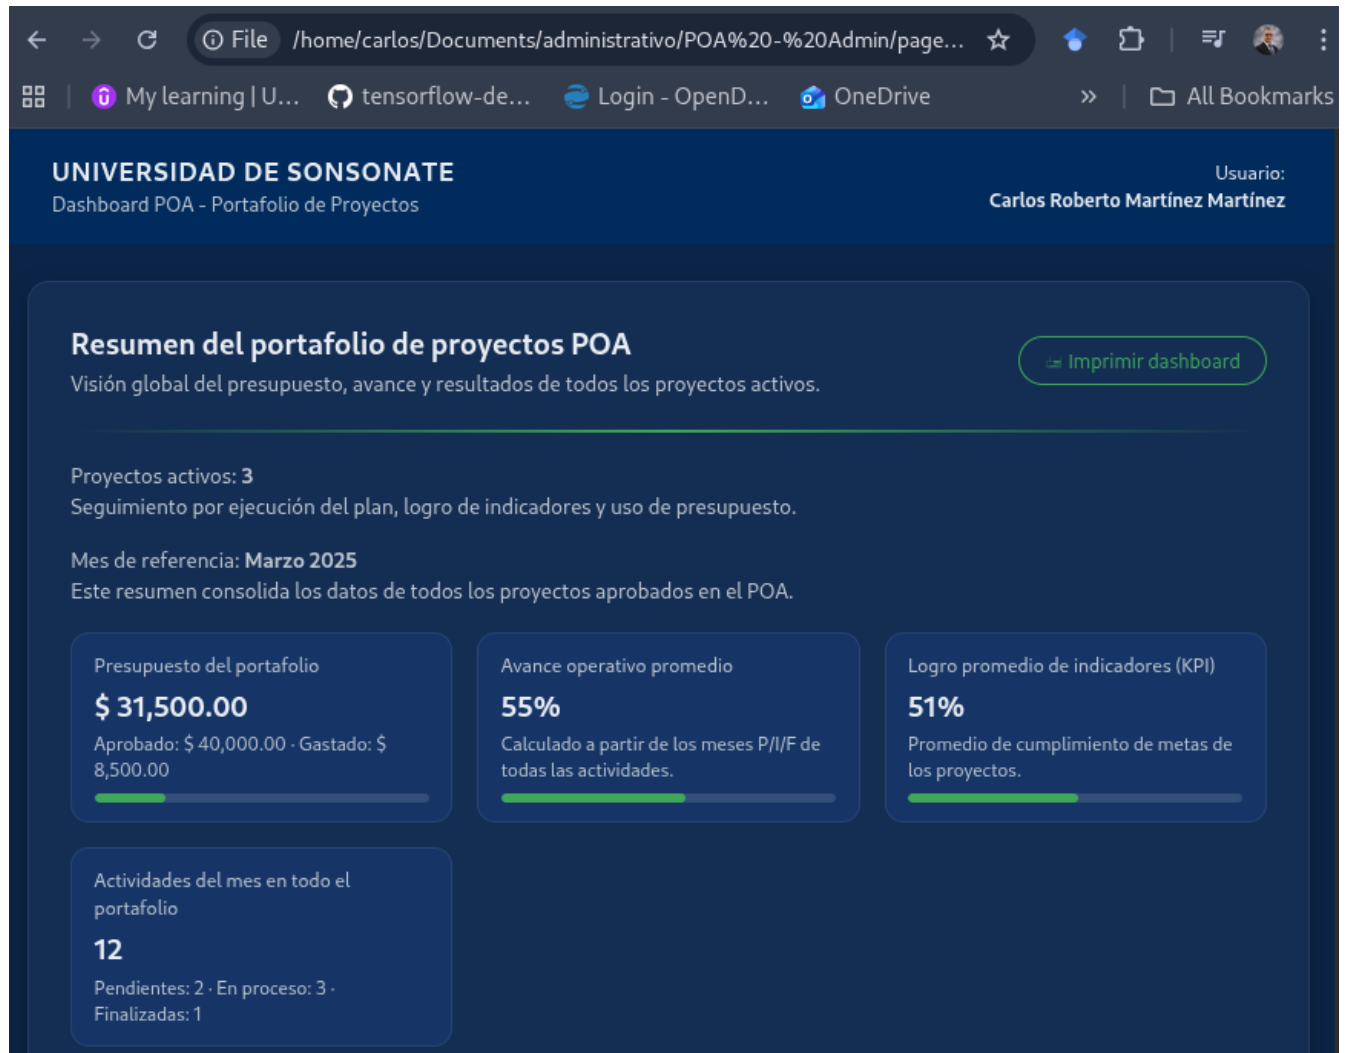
File /home/carlos/Documents/administrativo/POA%20-%20Admin/page...

My learning | U... tensorflow-de... Login - OpenD... OneDrive » All Bookmarks

UNIVERSIDAD DE SONSONATE
Dashboard POA - Portafolio de Proyectos

Usuario:
Carlos Roberto Martínez Martínez

Resumen del portafolio de proyectos POA
Visión global del presupuesto, avance y resultados de todos los proyectos activos.

Imprimir dashboard

Proyectos activos: 3
Seguimiento por ejecución del plan, logro de indicadores y uso de presupuesto.

Mes de referencia: Marzo 2025
Este resumen consolida los datos de todos los proyectos aprobados en el POA.

Presupuesto del portafolio
$ 31,500.00
Aprobado: $ 40,000.00 · Gastado: $ 8,500.00

Avance operativo promedio
55%
Calculado a partir de los meses P/I/F de todas las actividades.

Logro promedio de indicadores (KPI)
51%
Promedio de cumplimiento de metas de los proyectos.

Actividades del mes en todo el portafolio
12
Pendientes: 2 · En proceso: 3 · Finalizadas: 1